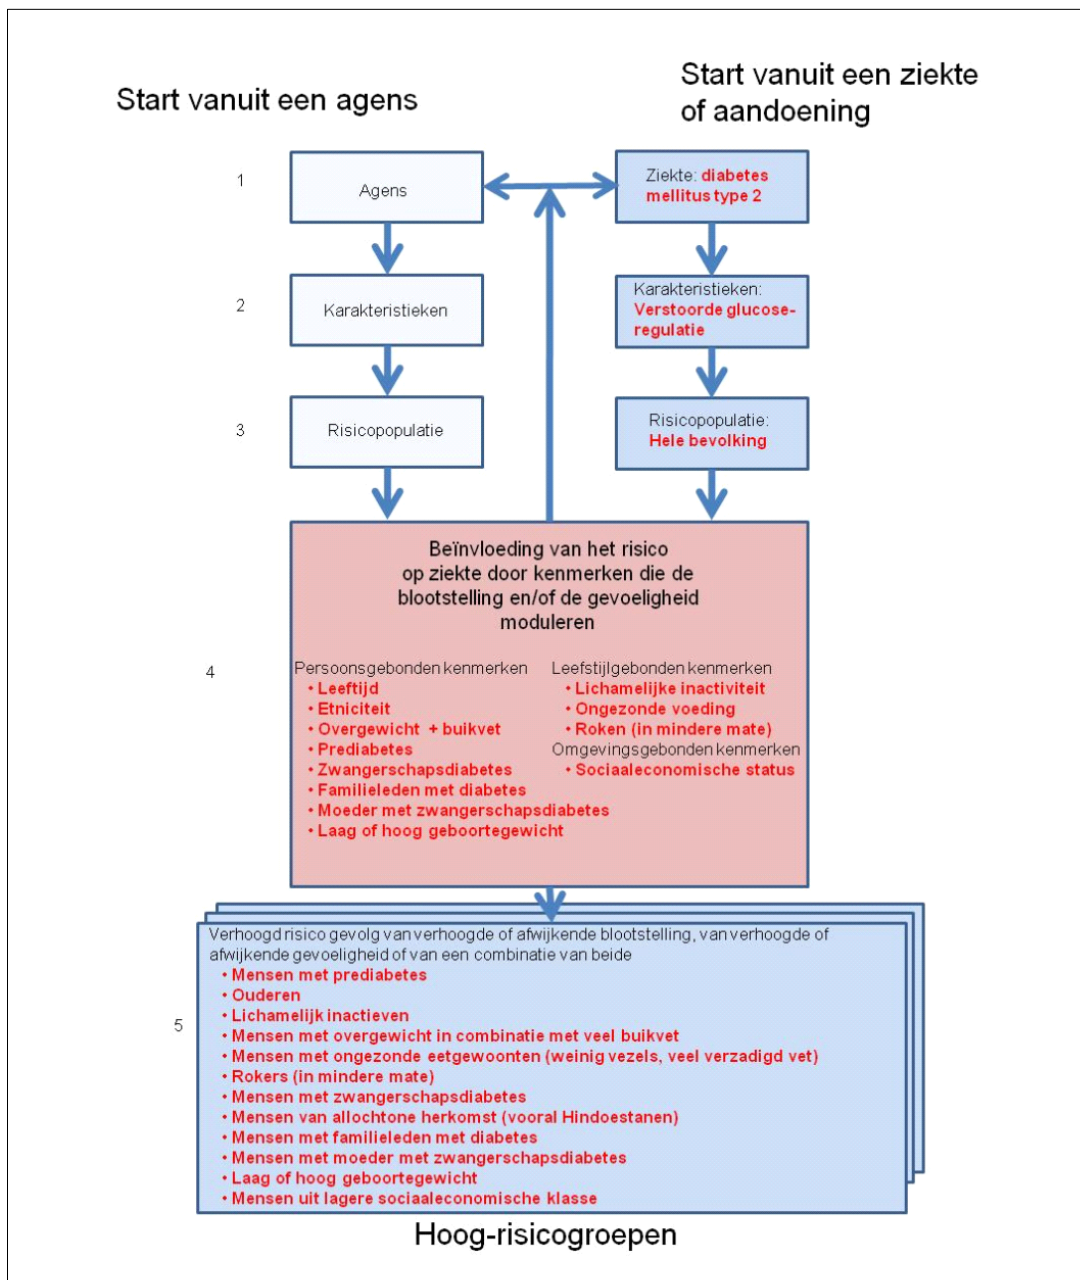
Start vanuit een agens

Start vanuit een ziekte of aandoening

1

Agens

Ziekte: diabetes mellitus type 2

2

Karakteristieken

Karakteristieken: Verstoorde glucoseregulatie

3

Risicopopulatie

Risicopopulatie: Hele bevolking

Beïnvloeding van het risico op ziekte door kenmerken die de blootstelling en/of de gevoeligheid moduleren

4

Persoonsgebonden kenmerken
• Leeftijd
• Etniciteit
• Overgewicht + buikvet
• Prediabetes
• Zwangerschapsdiabetes
• Familieleden met diabetes
• Moeder met zwangerschapsdiabetes
• Laag of hoog geboortegewicht

Leefstijlgebonden kenmerken
• Lichamelijke inactiviteit
• Ongezonde voeding
• Roken (in mindere mate)
Omgevingsgebonden kenmerken
• Sociaaleconomische status

5

Verhoogd risico gevolg van verhoogde of afwijkende blootstelling, van verhoogde of afwijkende gevoeligheid of van een combinatie van beide
• Mensen met prediabetes
• Ouderen
• Lichamelijk inactieven
• Mensen met overgewicht in combinatie met veel buikvet
• Mensen met ongezonde eetgewoonten (weinig vezels, veel verzadigd vet)
• Rokers (in mindere mate)
• Mensen met zwangerschapsdiabetes
• Mensen van allochtone herkomst (vooral Hindoestanen)
• Mensen met familieleden met diabetes
• Mensen met moeder met zwangerschapsdiabetes
• Laag of hoog geboortegewicht
• Mensen uit lagere sociaaleconomische klasse

Hoog-risicogroepen